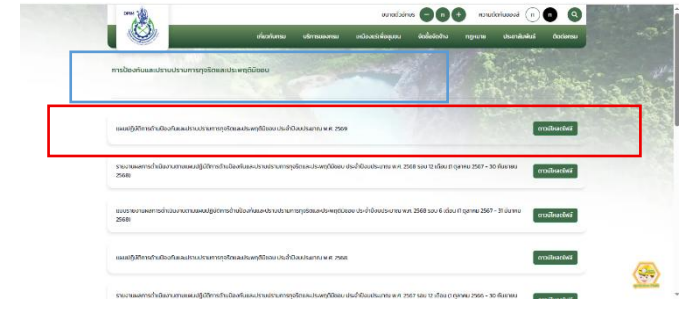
DPM

ขนาดตัวอักษร ก ก ก ความตัดกันของสี ก ก

เกี่ยวกับกรม บริการของกรม เผยแพร่ข้อมูลข่าวสาร ข้อมูลติดต่อ กฎหมาย ประชาสัมพันธ์ ติดต่อกรม

การป้องกันและปราบปรามการทุจริตและประพฤติมิชอบ

แผนปฏิบัติการด้านป้องกันและปราบปรามการทุจริตและประพฤติมิชอบ ประจำปีงบประมาณ พ.ศ. 2569

ดาวน์โหลดไฟล์

รายงานผลการดำเนินงานตามแผนปฏิบัติการด้านป้องกันและปราบปรามการทุจริตและประพฤติมิชอบ ประจำปีงบประมาณ พ.ศ. 2568 รอบ 12 เดือน (1 ตุลาคม 2567 – 30 กันยายน 2568)

ดาวน์โหลดไฟล์

แบบรายงานผลการดำเนินงานตามแผนปฏิบัติการด้านป้องกันและปราบปรามการทุจริตและประพฤติมิชอบ ประจำปีงบประมาณ พ.ศ. 2568 รอบ 6 เดือน (1 ตุลาคม 2567 – 31 มีนาคม 2568)

ดาวน์โหลดไฟล์

แผนปฏิบัติการด้านป้องกันและปราบปรามการทุจริตและประพฤติมิชอบ ประจำปีงบประมาณ พ.ศ. 2568

ดาวน์โหลดไฟล์

รายงานผลการดำเนินงานตามแผนปฏิบัติการด้านป้องกันและปราบปรามการทุจริตและประพฤติมิชอบ ประจำปีงบประมาณ พ.ศ. 2567 รอบ 12 เดือน (1 ตุลาคม 2566 – 30 กันยายน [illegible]